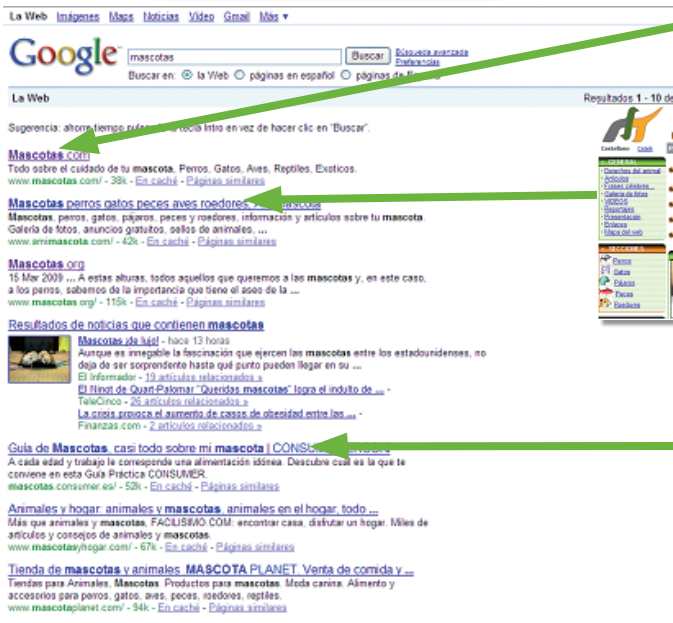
La Web Imágenes Maps Noticias Video Gmail Más ▾

Google mascotas Buscar Búsqueda avanzada Preferencias

Buscar en: ◉ la Web ○ páginas en español ○ páginas de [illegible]

La Web Resultados 1 - 10 de

Sugerencia: ahorre tiempo pulsando la tecla Intro en vez de hacer clic en "Buscar".

Mascotas.com
Todo sobre el cuidado de tu mascota. Perros, Gatos, Aves, Reptiles, Exoticos.
www.mascotas.com/ - 38k - En caché - Páginas similares

Mascotas perros gatos peces aves roedores, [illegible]
Mascotas, perros, gatos, pájaros, peces y roedores, información y artículos sobre tu mascota. Galería de fotos, anuncios gratuitos, sellos de animales, ...
www.amimascota.com/ - 42k - En caché - Páginas similares

Mascotas.org
15 Mar 2009 ... A estas alturas, todos aquellos que queremos a las mascotas y, en este caso, a los perros, sabemos de la importancia que tiene el aseo de la ...
www.mascotas.org/ - 115k - En caché - Páginas similares

Resultados de noticias que contienen mascotas
Mascotas ¡de lujo! - hace 13 horas
Aunque es innegable la fascinación que ejercen las mascotas entre los estadounidenses, no deja de ser sorprendente hasta qué punto pueden llegar en su ...
El Informador - 19 artículos relacionados »
El Ñoquí de Quart-Palomar "Queridas mascotas" logra el indulto de ...
TeleCinco - 26 artículos relacionados »
La crisis provoca el aumento de casos de obesidad entre las ... -
Finanzas.com - 6 artículos relacionados »

Guía de Mascotas, casi todo sobre mi mascota | CONSU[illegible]
A cada edad y trabajo le corresponde una alimentación idónea. Descubre cuál es la que te conviene en esta Guía Práctica CONSUMER.
mascotas.consumer.es/ - 52k - En caché - Páginas similares

Animales y hogar: animales y mascotas, animales en el hogar, todo ...
Más que animales y mascotas, FACILISIMO.COM: encontrar casa, disfrutar un hogar. Miles de artículos y consejos de animales y mascotas.
www.mascotasyhogar.com/ - 67k - En caché - Páginas similares

Tienda de mascotas y animales. MASCOTA PLANET. Venta de comida y ...
Tiendas para Animales, Mascotas. Productos para mascotas. Moda canina. Alimento y accesorios para perros, gatos, aves, peces, roedores, reptiles.
www.mascotaplanet.com/ - 94k - En caché - Páginas similares